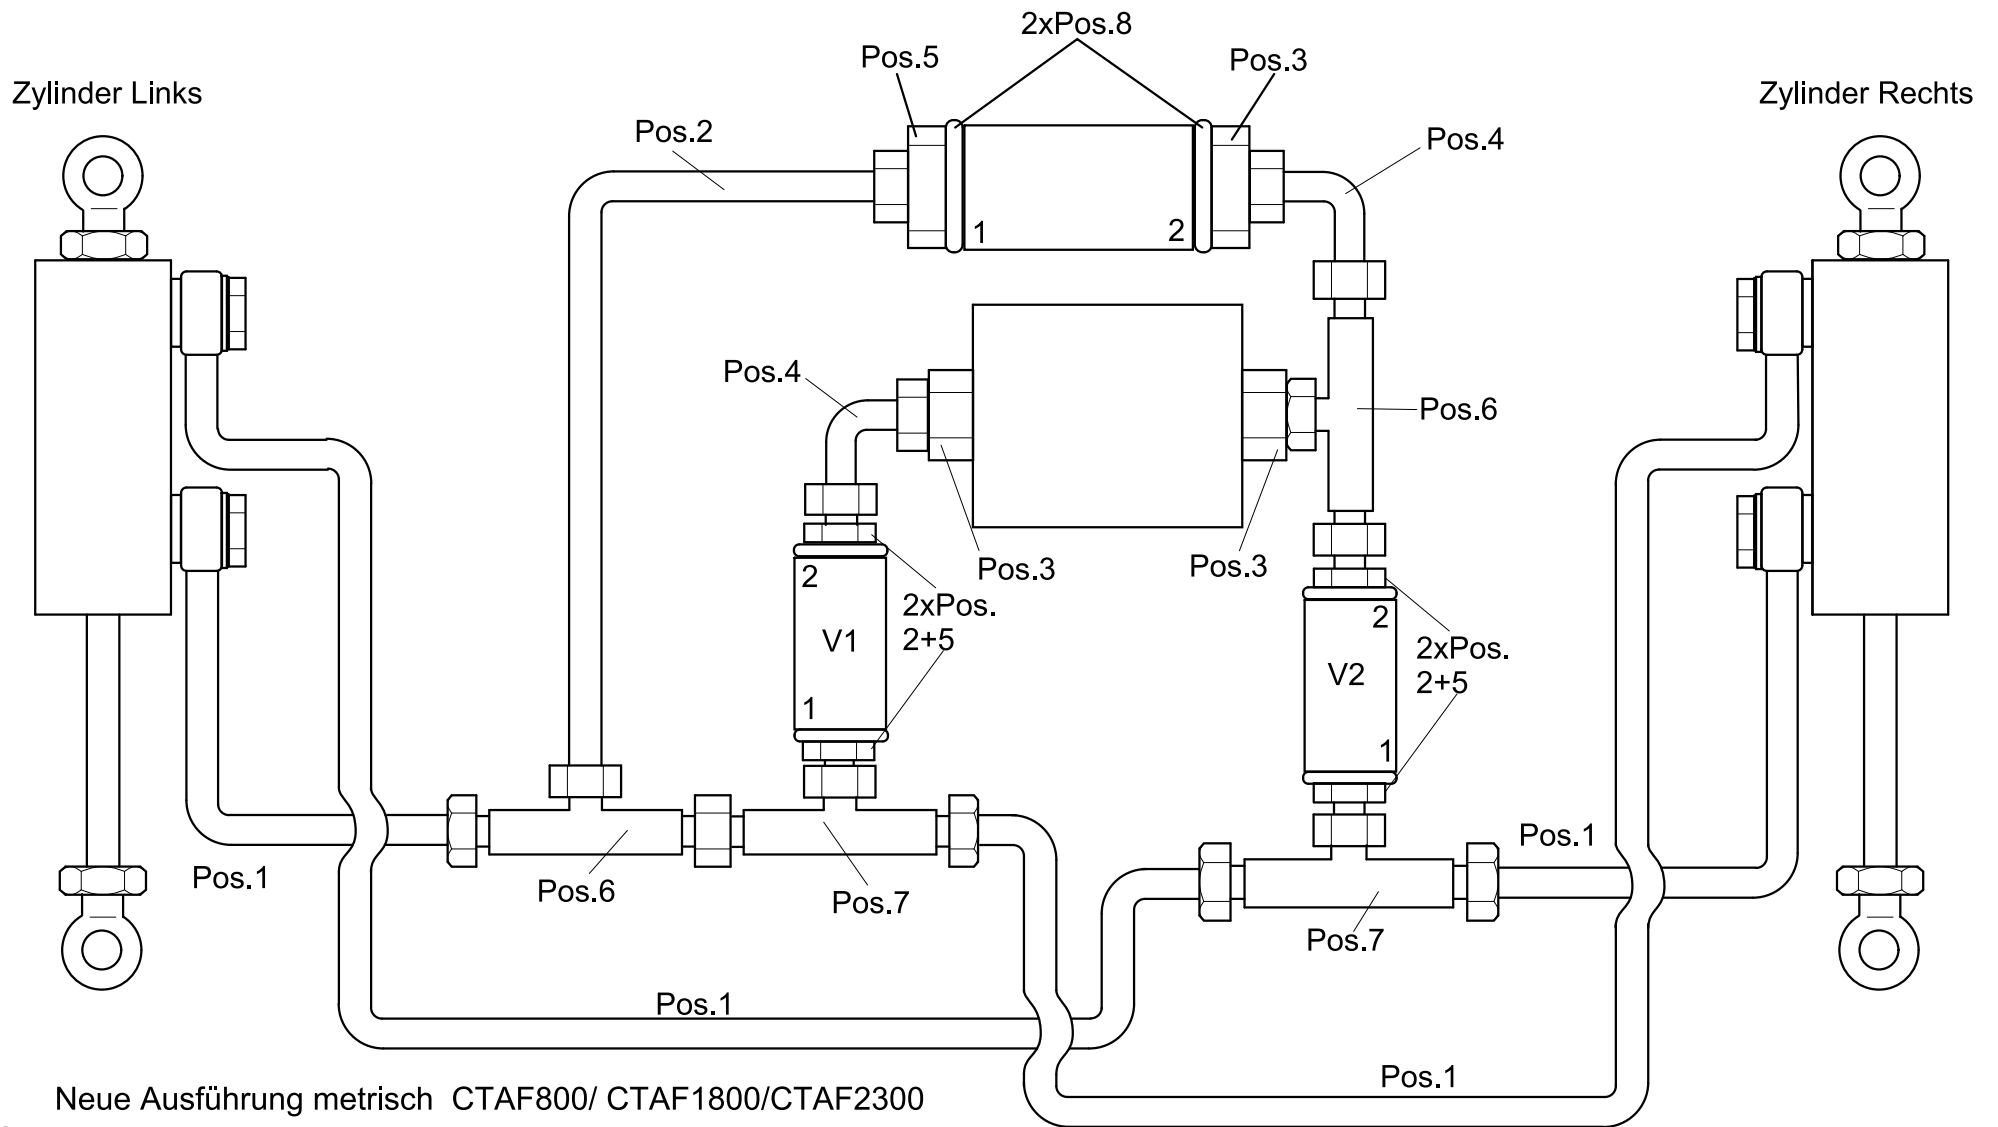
2xPos.8

Pos.5

Pos.3

Zylinder Links

Zylinder Rechts

Pos.2

Pos.4

1

2

Pos.4

Pos.6

Pos.3

Pos.3

2

2xPos. 2+5

V1

1

2

2xPos. 2+5

V2

1

Pos.1

Pos.1

Pos.6

Pos.7

Pos.7

Pos.1

Pos.1

Neue Ausführung metrisch CTAF800/ CTAF1800/CTAF2300